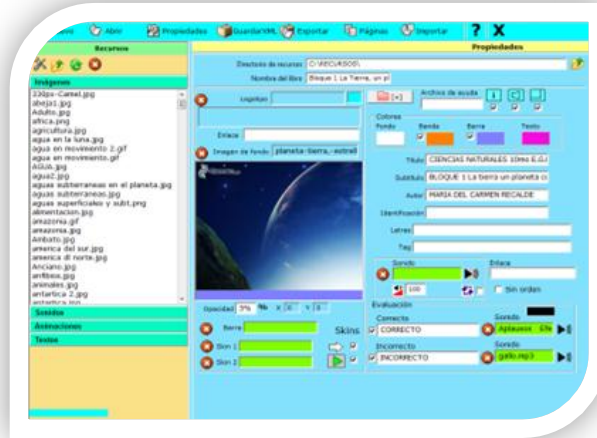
Nuevo Abrir Propiedades Guardar XML Exportar Páginas Importar ? X

Recursos

Imágenes
230px-Cartel.jpg
abeja1.jpg
Adulto.jpg
africa.png
agricultura.jpg
agua en la luna.jpg
agua en movimiento 2.gif
agua en movimiento.gif
AGUA.jpg
agua2.jpg
aguas subterraneas en el planeta.jpg
aguas subterraneas.jpg
aguas superficiales y subt.png
alimentacion.jpg
amazonia.gif
amazonia.jpg
Ambato.jpg
america del sur.jpg
america di norte.jpg
Anciano.jpg
anfibios.jpg
animales.jpg
antartica 2.jpg
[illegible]

Sonidos
Animaciones
Textos

Propiedades

Directorio de recursos: C:\RECURSOS\
Nombre del libro: Bloque 1 La Tierra, un pl

Logotipo:
Enlace:
Imagen de fondo: planeta-tierra,-estrell

Opacidad 5% % X 0 Y 0

Barra
Skin 1
Skin 2
Skins

Archivo de ayuda
Colores
Fondo Banda Barra Texto

Título: CIENCIAS NATURALES 10mo E.G.
Subtítulo: BLOQUE 1 La tierra un planeta c
Autor: MARIA DEL CARMEN RECALDE
Identificación:
Letras:
Tag:

Sonido
Enlace
100
Sin orden

Evaluación
Correcto
CORRECTO
Sonido
Aplausos Efe
Incorrecto
INCORRECTO
Sonido
gallo.mp3